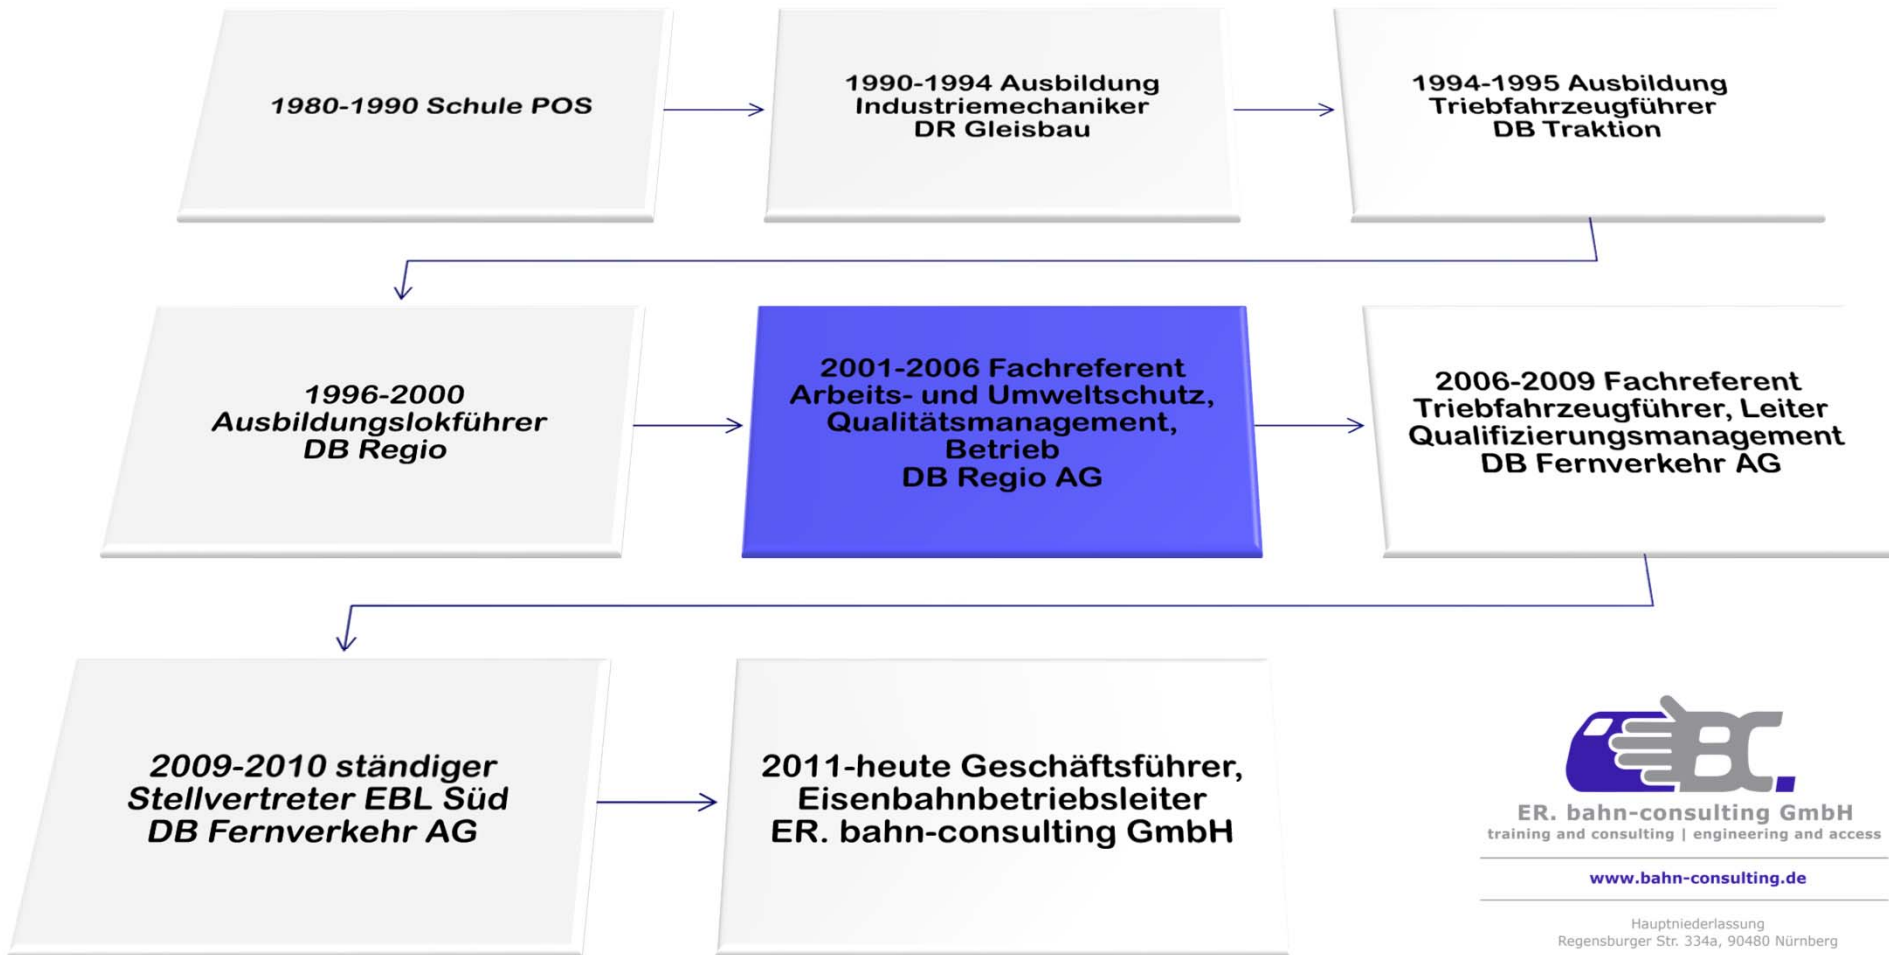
1980-1990 Schule POS

1990-1994 Ausbildung Industriemechaniker DR Gleisbau

1994-1995 Ausbildung Triebfahrzeugführer DB Traktion

1996-2000 Ausbildungslokführer DB Regio

2001-2006 Fachreferent Arbeits- und Umweltschutz, Qualitätsmanagement, Betrieb DB Regio AG

2006-2009 Fachreferent Triebfahrzeugführer, Leiter Qualifizierungsmanagement DB Fernverkehr AG

2009-2010 ständiger Stellvertreter EBL Süd DB Fernverkehr AG

2011-heute Geschäftsführer, Eisenbahnbetriebsleiter ER. bahn-consulting GmbH

EBC.
ER. bahn-consulting GmbH
training and consulting | engineering and access

www.bahn-consulting.de

Hauptniederlassung
Regensburger Str. 334a, 90480 Nürnberg